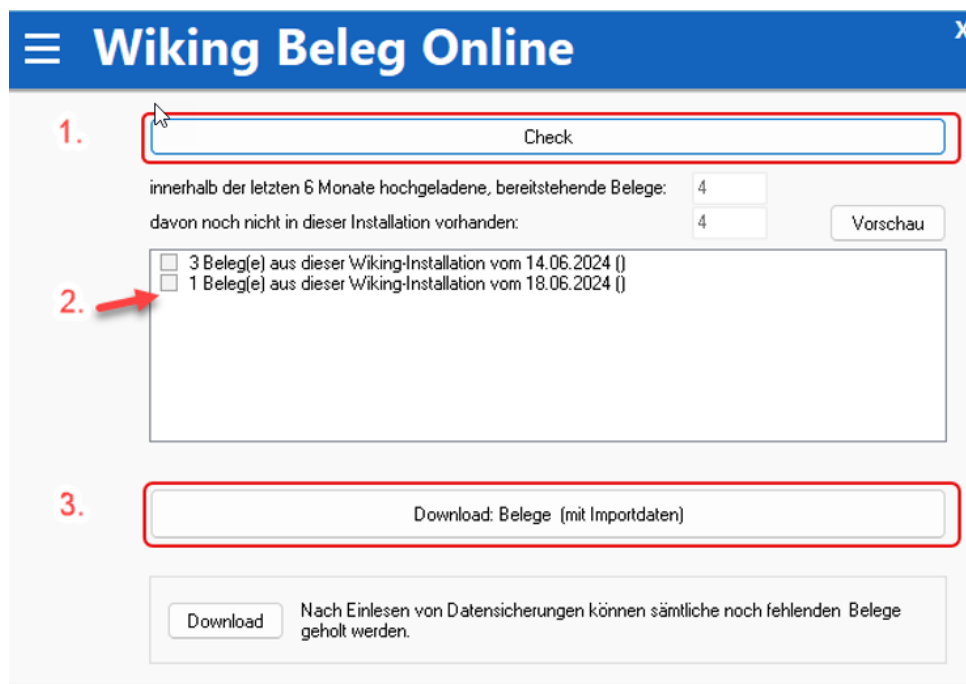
Wiking Beleg Online

X

1.

Check

innerhalb der letzten 6 Monate hochgeladene, bereitstehende Belege: 4

davon noch nicht in dieser Installation vorhanden: 4

Vorschau

3 Beleg(e) aus dieser Wiking-Installation vom 14.06.2024 ()
1 Beleg(e) aus dieser Wiking-Installation vom 18.06.2024 ()

2.

3.

Download: Belege (mit Importdaten)

Download

Nach Einlesen von Datensicherungen können sämtliche noch fehlenden Belege geholt werden.